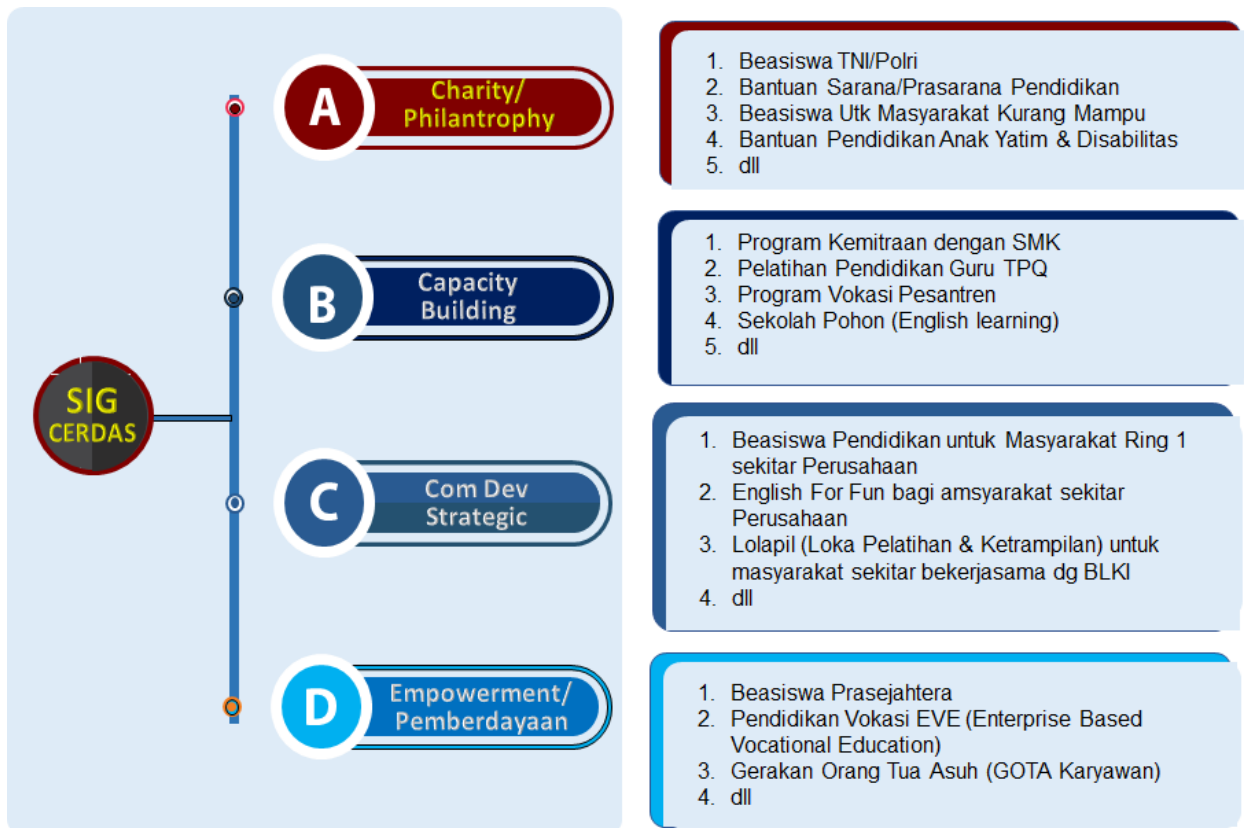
SIG CERDAS

A Charity/ Philantrophy

1. Beasiswa TNI/Polri
2. Bantuan Sarana/Prasarana Pendidikan
3. Beasiswa Utk Masyarakat Kurang Mampu
4. Bantuan Pendidikan Anak Yatim & Disabilitas
5. dll

B Capacity Building

1. Program Kemitraan dengan SMK
2. Pelatihan Pendidikan Guru TPQ
3. Program Vokasi Pesantren
4. Sekolah Pohon (English learning)
5. dll

C Com Dev Strategic

1. Beasiswa Pendidikan untuk Masyarakat Ring 1 sekitar Perusahaan
2. English For Fun bagi amsyarakat sekitar Perusahaan
3. Lolapil (Loka Pelatihan & Ketrampilan) untuk masyarakat sekitar bekerjasama dg BLKI
4. dll

D Empowerment/ Pemberdayaan

1. Beasiswa Prasejahtera
2. Pendidikan Vokasi EVE (Enterprise Based Vocational Education)
3. Gerakan Orang Tua Asuh (GOTA Karyawan)
4. dll